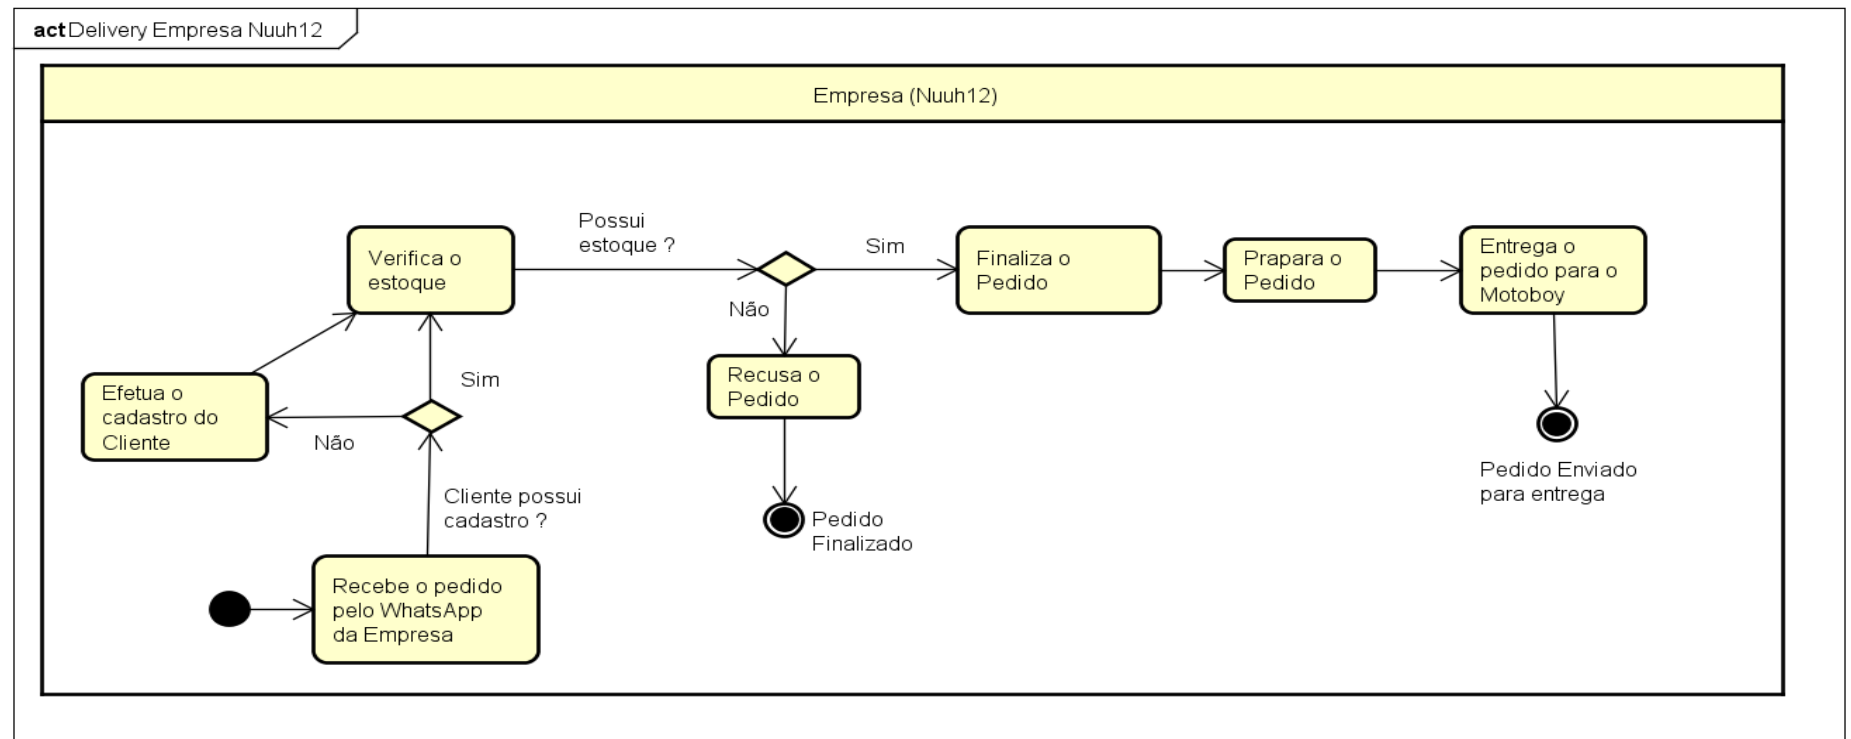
act Delivery Empresa Nuuh12

Empresa (Nuuh12)

Recebe o pedido pelo WhatsApp da Empresa

Cliente possui cadastro ?

Sim

Não

Efetua o cadastro do Cliente

Verifica o estoque

Possui estoque ?

Sim

Não

Recusa o Pedido

Pedido Finalizado

Finaliza o Pedido

Prapara o Pedido

Entrega o pedido para o Motoboy

Pedido Enviado para entrega